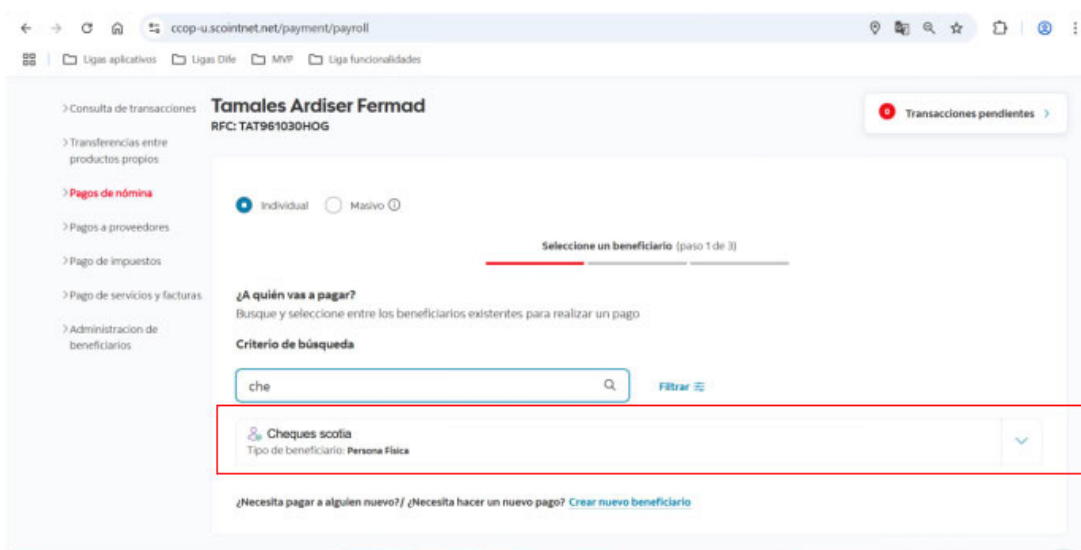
ccop-u.scointnet.net/payment/payroll

Ligas aplicativos Ligas Dife MVP Liga funcionalidades

> Consulta de transacciones
> Transferencias entre productos propios
> Pagos de nómina
> Pagos a proveedores
> Pago de impuestos
> Pago de servicios y facturas
> Administracion de beneficiarios

Tamales Ardiser Fermad
RFC: TAT961030HOG

0 Transacciones pendientes >

Individual Masivo ⓘ

Seleccione un beneficiario (paso 1 de 3)

¿A quién vas a pagar?
Busque y seleccione entre los beneficiarios existentes para realizar un pago

Criterio de búsqueda

che

Filtrar

Cheques scotia
Tipo de beneficiario: Persona Física

¿Necesita pagar a alguien nuevo?/ ¿Necesita hacer un nuevo pago? Crear nuevo beneficiario